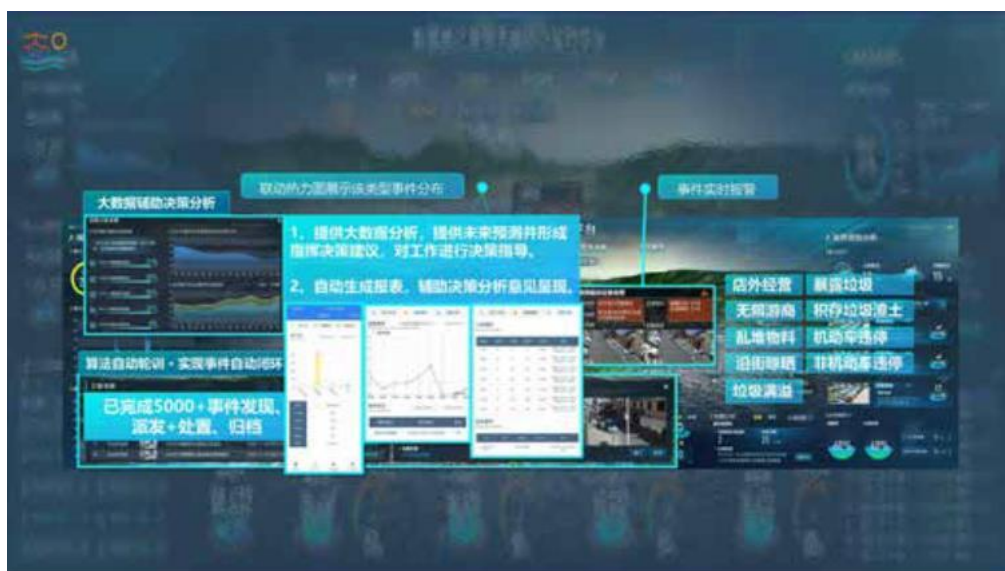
联动热力图展示该类型事件分布

事件实时报警

大数据辅助决策分析

1、提供大数据分析，提供未来预测并形成指挥决策建议，对工作进行决策指导。

2、自动生成报表，辅助决策分析意见呈现。

店外经营
暴露垃圾
无照游商
积存垃圾渣土
乱堆物料
机动车违停
沿街晾晒
非机动车违停
垃圾满溢

算法自动轮训·实现事件自动闭环

已完成5000+事件发现、派发+处置、归档